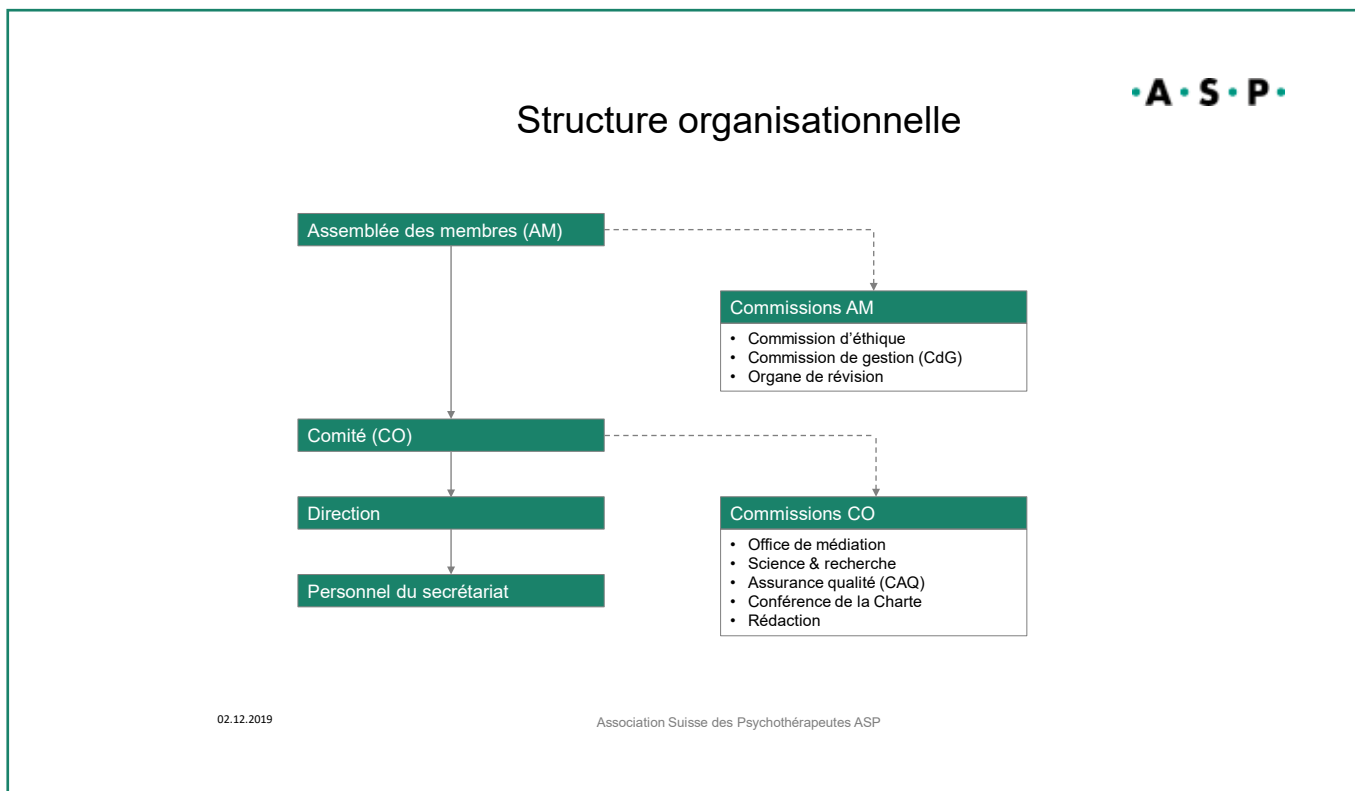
·A·S·P·

Structure organisationnelle

Assemblée des membres (AM)

Commissions AM
- Commission d’éthique
- Commission de gestion (CdG)
- Organe de révision

Comité (CO)

Direction

Personnel du secrétariat

Commissions CO
- Office de médiation
- Science & recherche
- Assurance qualité (CAQ)
- Conférence de la Charte
- Rédaction

02.12.2019

Association Suisse des Psychothérapeutes ASP